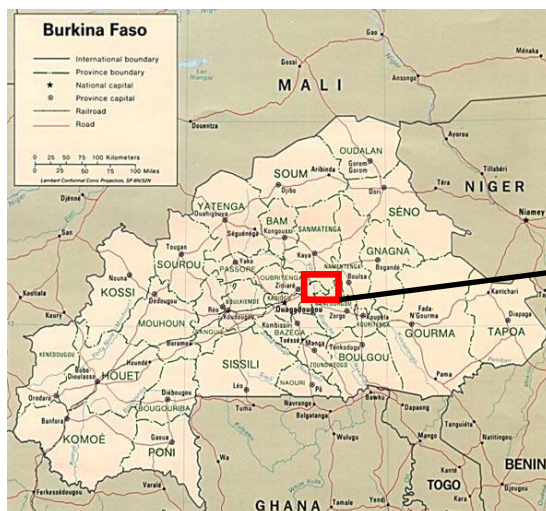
Burkina Faso

International boundary
Province boundary
National capital
Province capital
Railroad
Road

0 25 50 75 100 Kilometers
0 25 50 75 100 Miles
Lambert Conformal Conic Projection, SP 8N/32N

MALI
Gao
Ménaka
Gossi
Ansongo
Lac Niangay
Douentza
Ayorou
OUDALAN
SOUM
Aribinda
Djibo
Tillabéri
NIGER
Niamey
Djenné
YATENGA
Ouahigouya
BAM
Kongoussi
SANMATENGA
SÉNO
Dori
Séguénega
Kaya
GNAGNA
Bogandé
San
SOUROU
Tougan
PASSORÉ
Yako
OUBRITENGA
Ziniaré
Boulsa
KOSSI
Nouna
Koutiala
Dédougou
BOULKIEMDÉ
Koudougou
Ouagadougou
Fada N'Gourma
Kantchari
MOUHOUN
Réo
Kombissiri
Zorgo
Koupéla
KOURITENGA
GOURMA
TAPOA
Koury
Boromo
BAZEGA
Tenkodogo
KENEDOUGOU
HOUET
Hounde
SISSILI
ZOUNDWEOGO
BOULGOU
Bobo Dioulasso
Léo
NAOURI
Pô
Pama
Orodara
Diébougou
Tumu
Navrongo
Bawku
Dapaong
Banfora
BOUGOURIBA
Bolgatanga
KOMOÉ
PONI
Gaoua
Tanguiéta
Natitingou
Wulugu
Mango
Djougou
Varalé
Ferkessédougou
TOGO
BENIN
GHANA